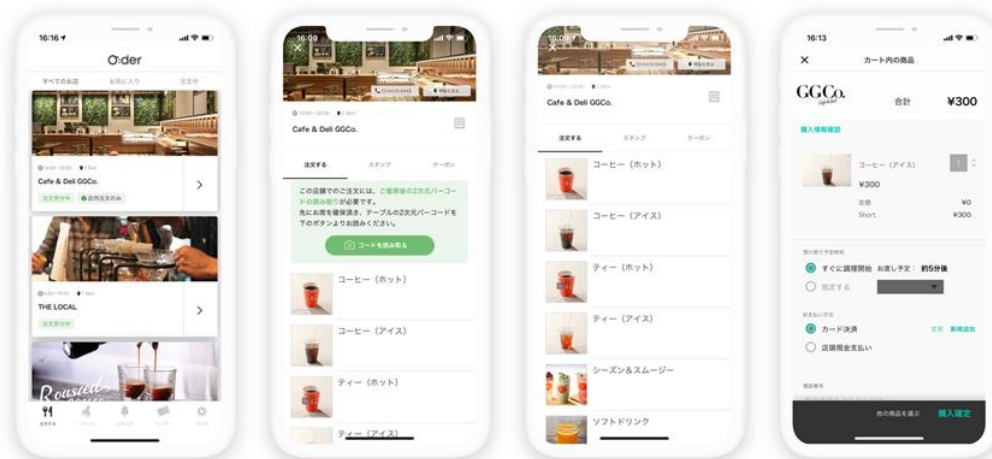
16:16
O:der
すべてのお店
お気に入り
注文中
Cafe & Deli GGCo.
注文受付中
店内注文のみ
THE LOCAL
注文受付中
Roasted
注文する

16:09
Cafe & Deli GGCo.
注文する
スタンプ
クーポン
この店舗でのご注文には、ご着席後の2次元バーコードの読み取りが必要です。
先にお席を確保頂き、テーブルの2次元バーコードを下のボタンより読み込んでください。
コードを読み取る
コーヒー（ホット）
コーヒー（アイス）
ティー（ホット）
ティー（アイス）

Cafe & Deli GGCo.
注文する
スタンプ
クーポン
コーヒー（ホット）
コーヒー（アイス）
ティー（ホット）
ティー（アイス）
シーズン＆スムージー
ソフトドリンク

16:13
カート内の商品
GGCo.
合計
¥300
購入情報確認
コーヒー（アイス）
¥300
¥0
Short
¥300
すぐに調理開始
お渡し予定：約5分後
指定する
カード決済
店頭現金支払い
他の商品を選ぶ
購入確定